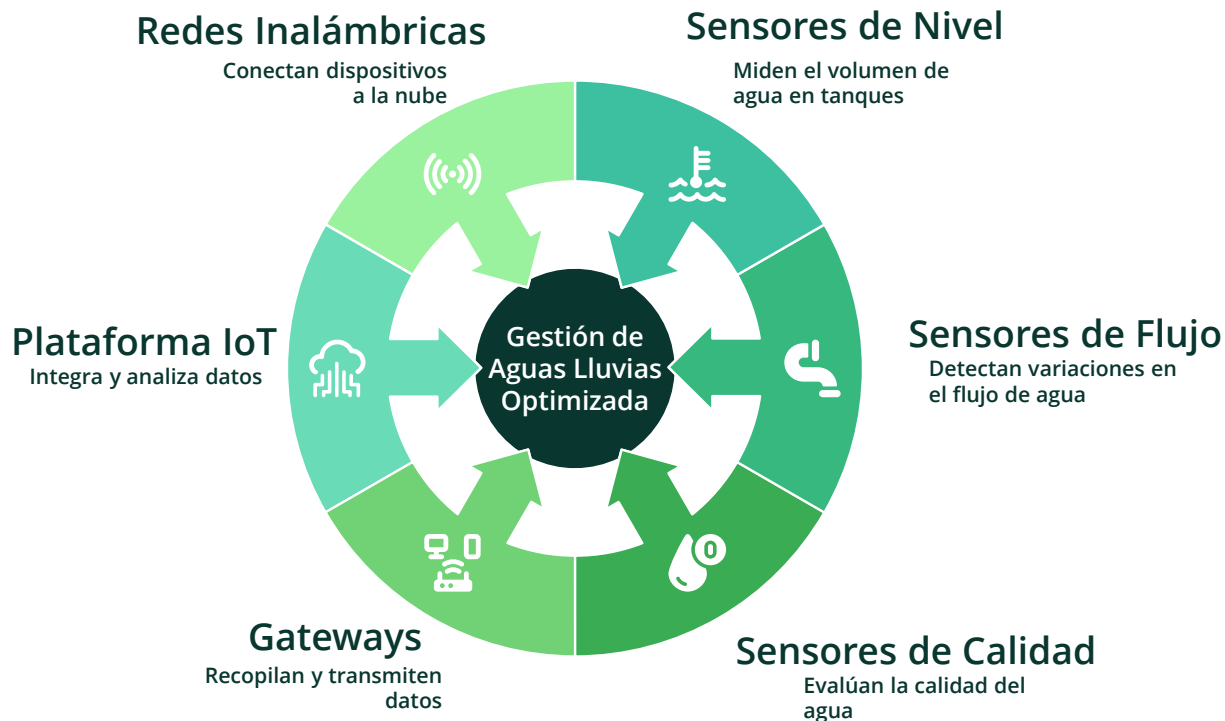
Redes Inalámbricas
Conectan dispositivos a la nube

Sensores de Nivel
Miden el volumen de agua en tanques

Plataforma IoT
Integra y analiza datos

Gestión de Aguas Lluvias Optimizada

Sensores de Flujo
Detectan variaciones en el flujo de agua

Gateways
Recopilan y transmiten datos

Sensores de Calidad
Evalúan la calidad del agua